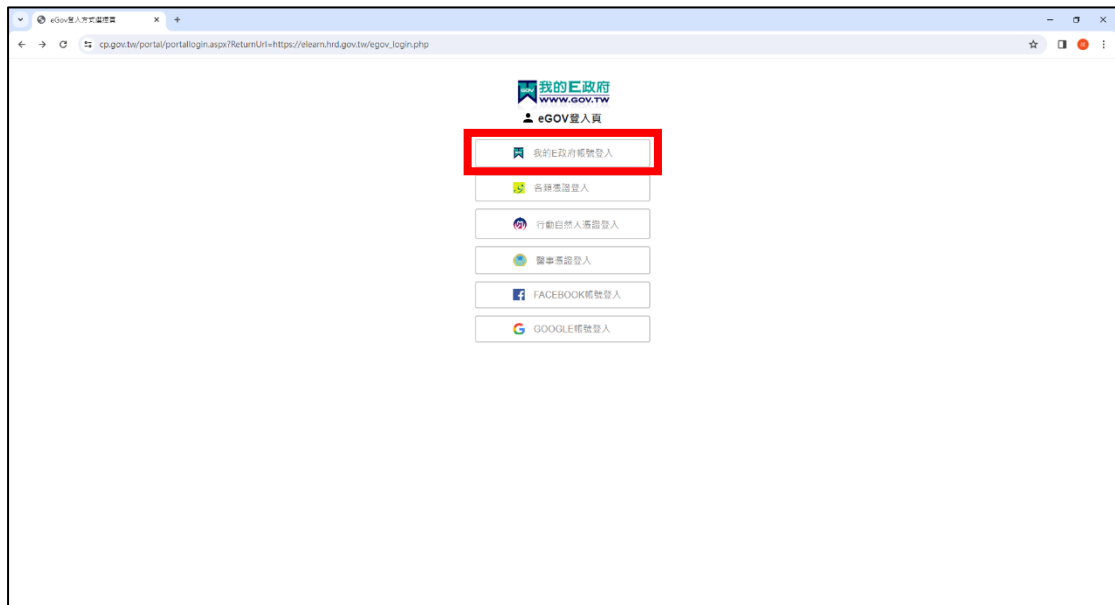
eGov登入方式選擇頁

cp.gov.tw/portal/portallogin.aspx?ReturnUrl=https://elearn.hrd.gov.tw/egov_login.php

我的E政府
WWW.GOV.TW

eGOV登入頁

我的E政府帳號登入

各類憑證登入

行動自然人憑證登入

警事憑證登入

FACEBOOK帳號登入

GOOGLE帳號登入